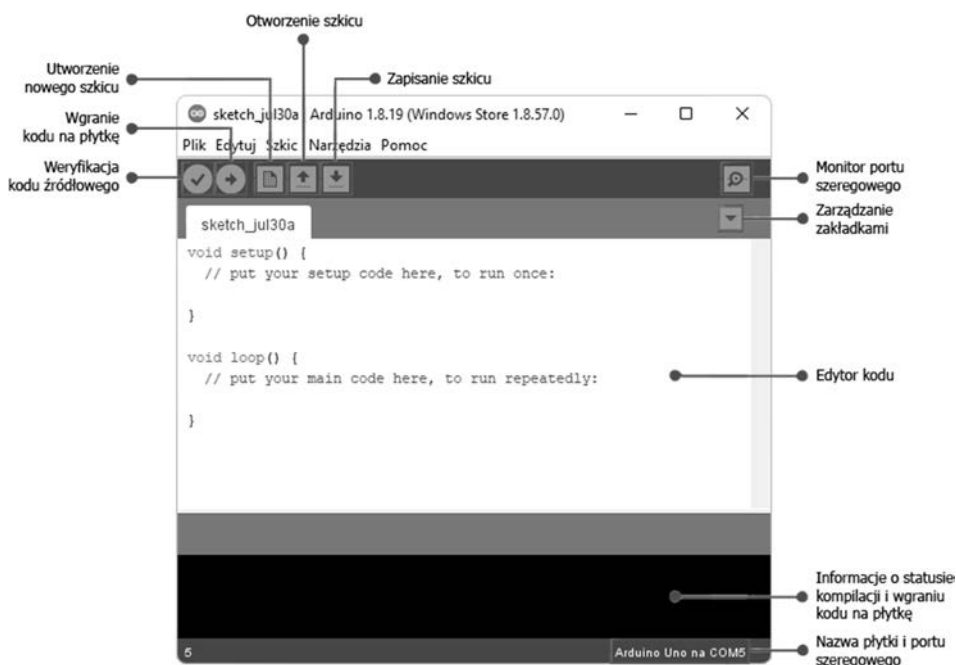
Otworzenie szkicu

Utworzenie nowego szkicu

Zapisanie szkicu

Wgranie kodu na płytkę

Weryfikacja kodu źródłowego

sketch_jul30a | Arduino 1.8.19 (Windows Store 1.8.57.0)

Plik Edytuj Szkic Narzędzia Pomoc

Monitor portu szeregowego

sketch_jul30a

Zarządzanie zakładkami

void setup() {
  // put your setup code here, to run once:

}

void loop() {
  // put your main code here, to run repeatedly:

}

Edytor kodu

Informacje o statusie kompilacji i wgraniu kodu na płytkę

5

Arduino Uno na COM5

Nazwa płytki i portu szeregowego